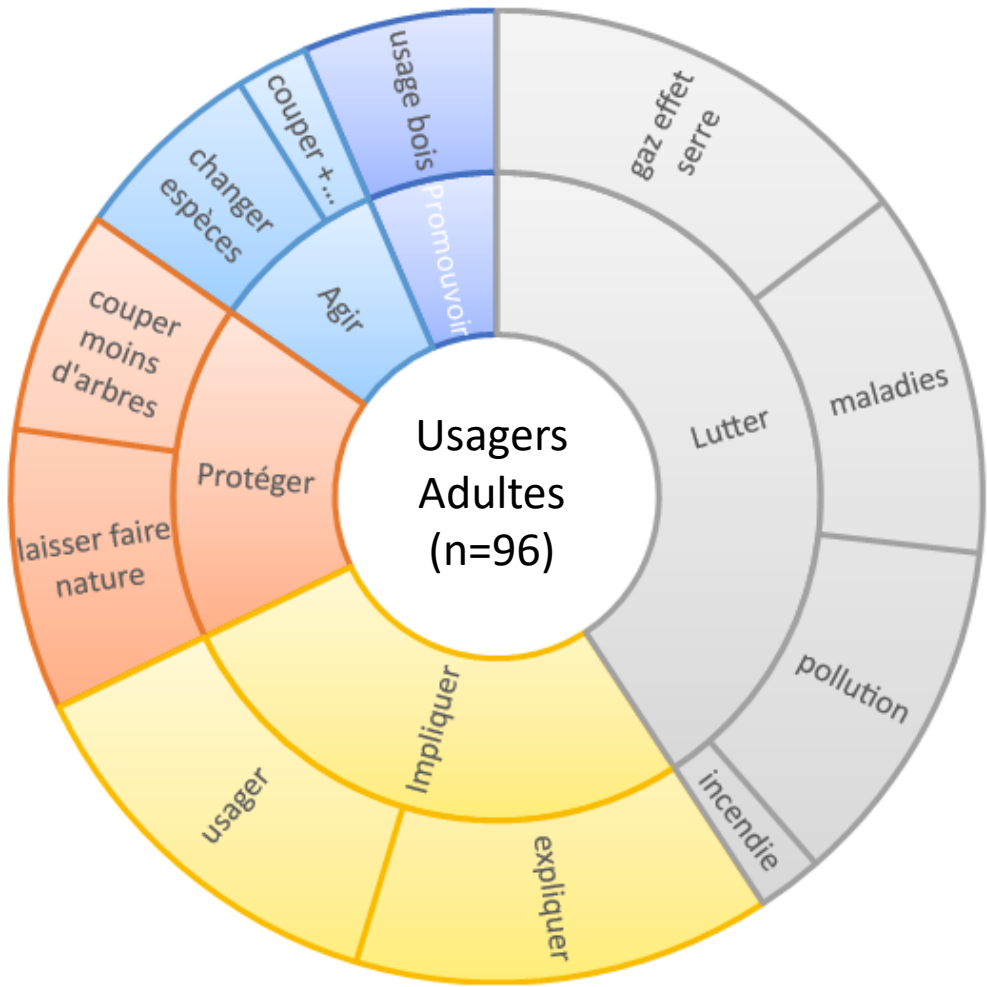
Usagers Adultes (n=96)

Lutter
gaz effet serre
maladies
pollution
incendie

Impliquer
expliquer
usager

Protéger
laisser faire nature
couper moins d'arbres

Agir
changer espèces
couper +...

Promouvoir
usage bois